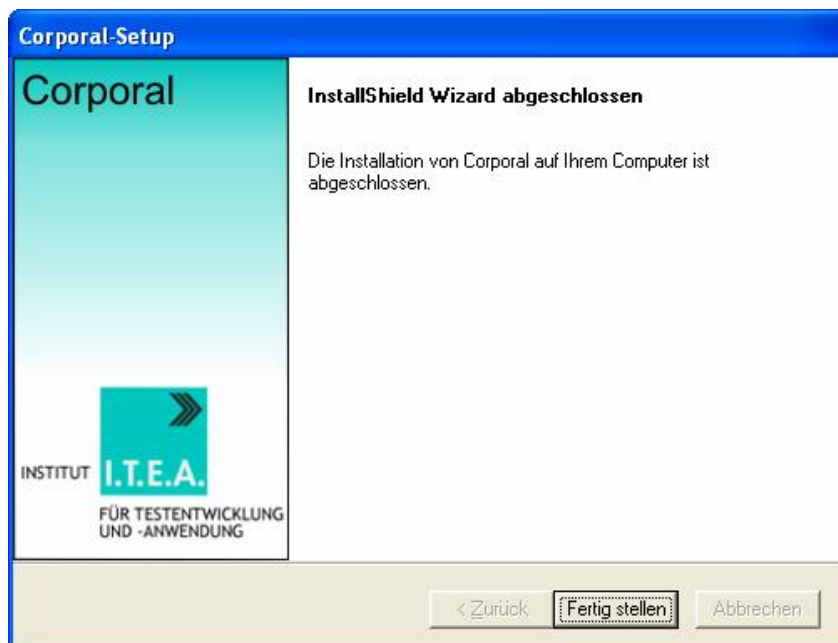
Corporal-Setup

Corporal

InstallShield Wizard abgeschlossen

Die Installation von Corporal auf Ihrem Computer ist abgeschlossen.

INSTITUT I.T.E.A.
FÜR TESTENTWICKLUNG UND -ANWENDUNG

< Zurück
Fertig stellen
Abbrechen